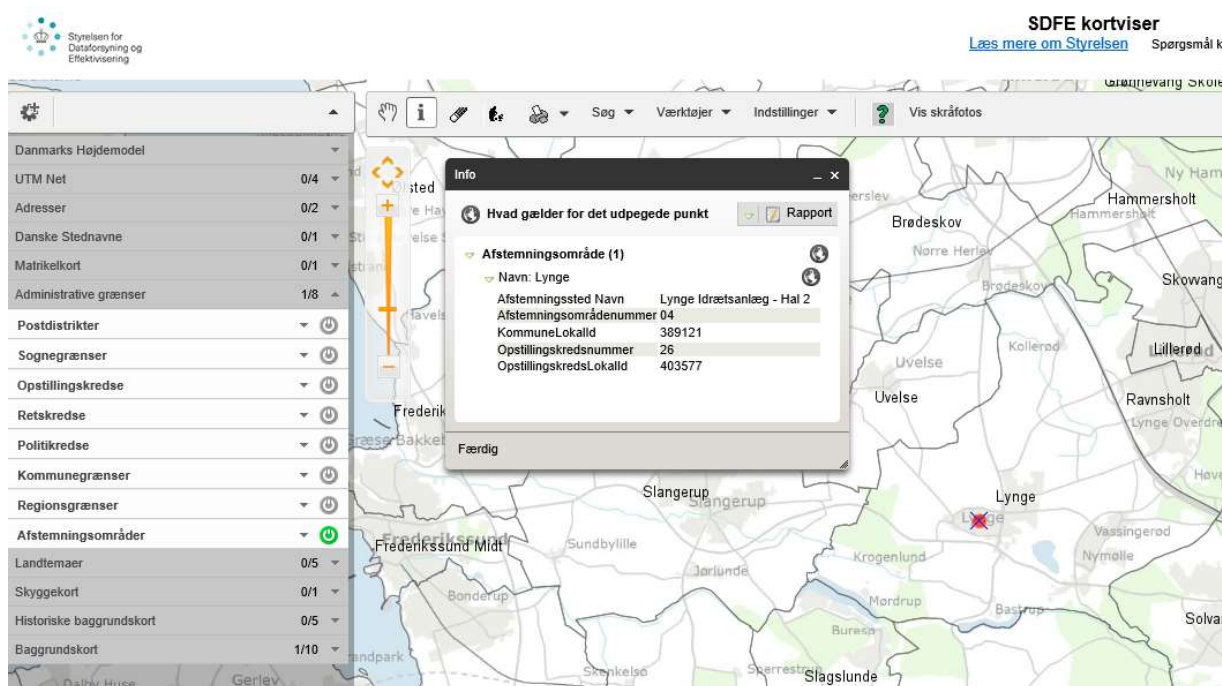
Styrelsen for Dataforsyning og Effektivisering

SDFE kortviser
Læs mere om Styrelsen Spørgsmål k

Søg Værktøjer Indstillinger Vis skråfotos

Danmarks Højdemodel
UTM Net 0/4
Adresser 0/2
Danske Stednavne 0/1
Matrikelkort 0/1
Administrative grænser 1/8
Postdistrikter
Sognegrænser
Opstillingskredse
Retskredse
Politikredse
Kommunegrænser
Regionsgrænser
Afstemningsområder
Landtemaer 0/5
Skyggekort 0/1
Historiske baggrundskort 0/5
Baggrundskort 1/10

Info

Hvad gælder for det udpegede punkt
Rapport

Afstemningsområde (1)
Navn: Lynge

| | |
|---|---|
| Afstemningssted Navn | Lynge Idrætsanlæg - Hal 2 |
| Afstemningsområdenummer | 04 |
| KommuneLokalId | 389121 |
| Opstillingskredsnummer | 26 |
| OpstillingskredsLokalId | 403577 |

Færdig

Grønnevang Skole
Ny Ham
Hammersholt
Hammersholt
Brødeskov
Nørre Herløv
Brødeskov
Skowang
Kollerød
Lillerød
Uvelse
Uvelse
Ravnsholt
Lynge Overdrev
Høve
Frederik
Græse Bakke
Slangerup
Slangerup
Lynge
Lynge
Vassingerød
Nymølle
Frederikssund Midt
Sundbylille
Krogenlund
Jørlunde
Bonderup
Mørdrup
Bastrup
Solvar
Buresø
Skenkelsø
Sperrestrup
Slagslunde
Dalby Huse
Gerlev
ndpark
sted
Hay
else
strand
avels